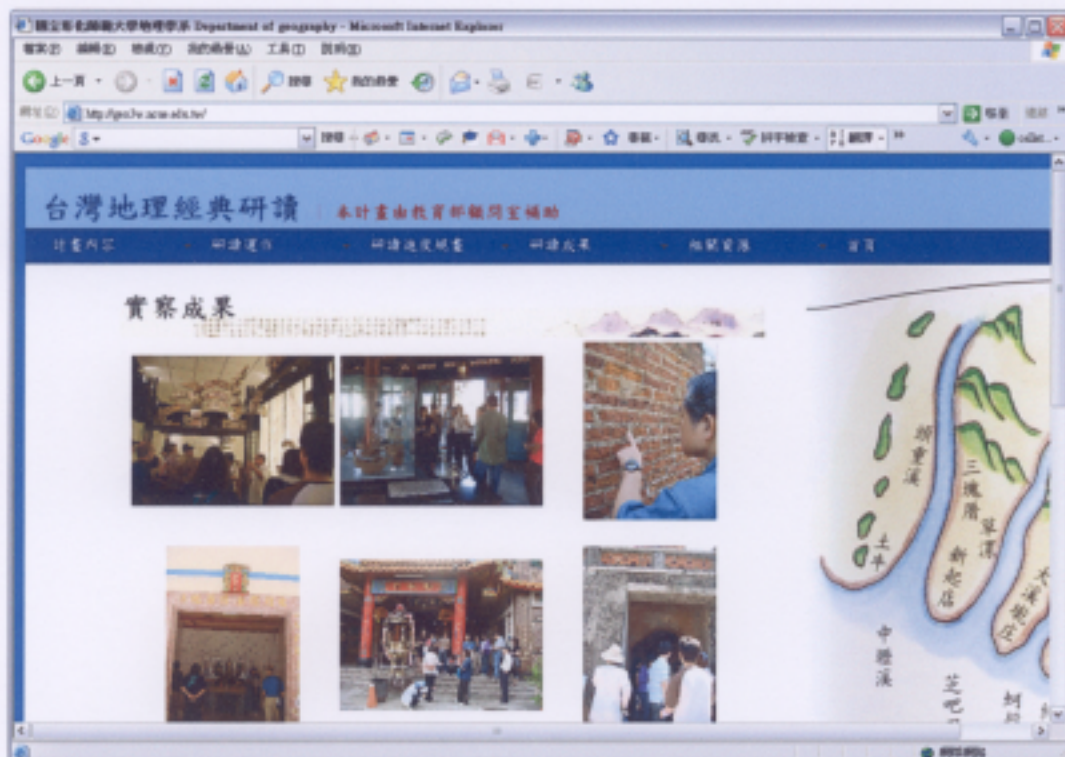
國立彰化師範大學地理學系 Department of geography - Microsoft Internet Explorer

檔案(F) 編輯(E) 檢視(V) 我的最愛(A) 工具(T) 說明(H)

上一頁 搜尋 我的最愛

網址(D) http://geo3v.ncue.edu.tw/

Google

台灣地理經典研讀 本計畫由教育部顧問室補助

計畫內容 研讀運作 研讀進度規畫 研讀成果 相關資源 首頁

實察成果

頭重溪

三塊厝

新起店

大溪

土牛

中港溪

芝巴

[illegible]